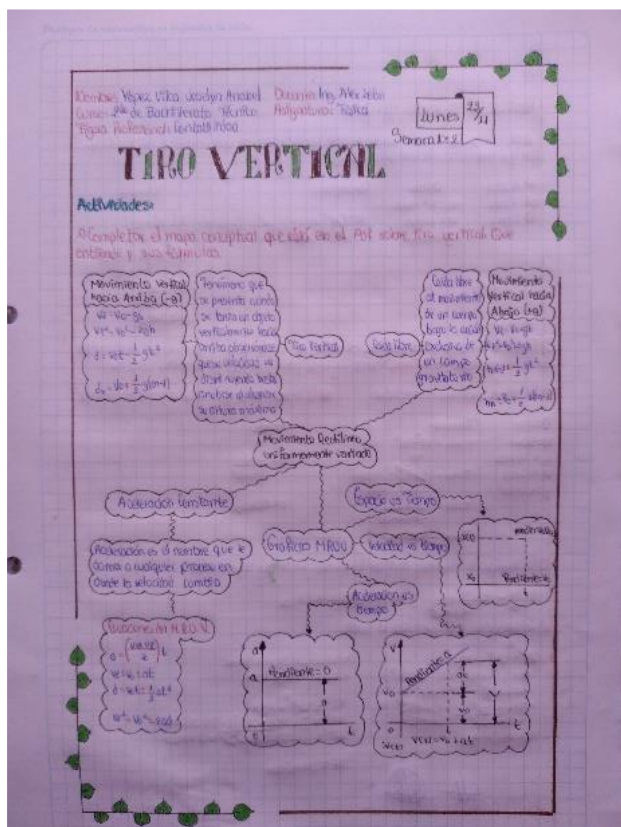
Nombre: Yépez Villa Jocelyn Anahí
Curso: 2do de Bachillerato "Kurito"
Tema: Refuerzo en Tiro Vertical
Docente: Ing. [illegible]
Asignatura: Física

Lunes 23/11
Semana 1-2

TIRO VERTICAL

Actividades:

Completar el mapa conceptual que está en el PDF sobre tiro vertical. Que contenga y sus fórmulas.

Movimiento Vertical hacia Arriba (-g)
$V_f = V_0 - gt$
$V_f^2 = V_0^2 - 2gh$
$h = V_0t - \frac{1}{2}gt^2$
$h_n = V_0 - \frac{1}{2}g(2n-1)$

Fenómeno que se presenta cuando se lanza un objeto verticalmente hacia arriba, observamos que la velocidad va disminuyendo hasta anularse al alcanzar su altura máxima.

Tiro Vertical

Caída libre

Caída libre es el movimiento de un cuerpo bajo la acción exclusiva de un campo gravitatorio.

Movimiento Vertical hacia Abajo (+g)
$V_f = V_0 + gt$
$V_f^2 = V_0^2 + 2gh$
$h = V_0t + \frac{1}{2}gt^2$
$h_n = V_0 + \frac{1}{2}g(2n-1)$

Movimiento Rectilíneo Uniformemente Variado

Aceleración constante

Aceleración es el nombre que le damos a cualquier proceso en donde la velocidad cambia.

Ecuaciones del M.R.U.V.
$d = \left(\frac{V_0 + V_f}{2}\right)t$
$V_f = V_0 + at$
$d = V_0t + \frac{1}{2}at^2$
$V_f^2 = V_0^2 + 2ad$

Gráficos MRUV

Espacio vs Tiempo

Velocidad vs Tiempo

Aceleración vs Tiempo

Pendiente = 0
a
a
t

pendiente
$x_0$
Pendiente

Pendiente = a
V
$V_0$
$V_f = V_0 + at$
t